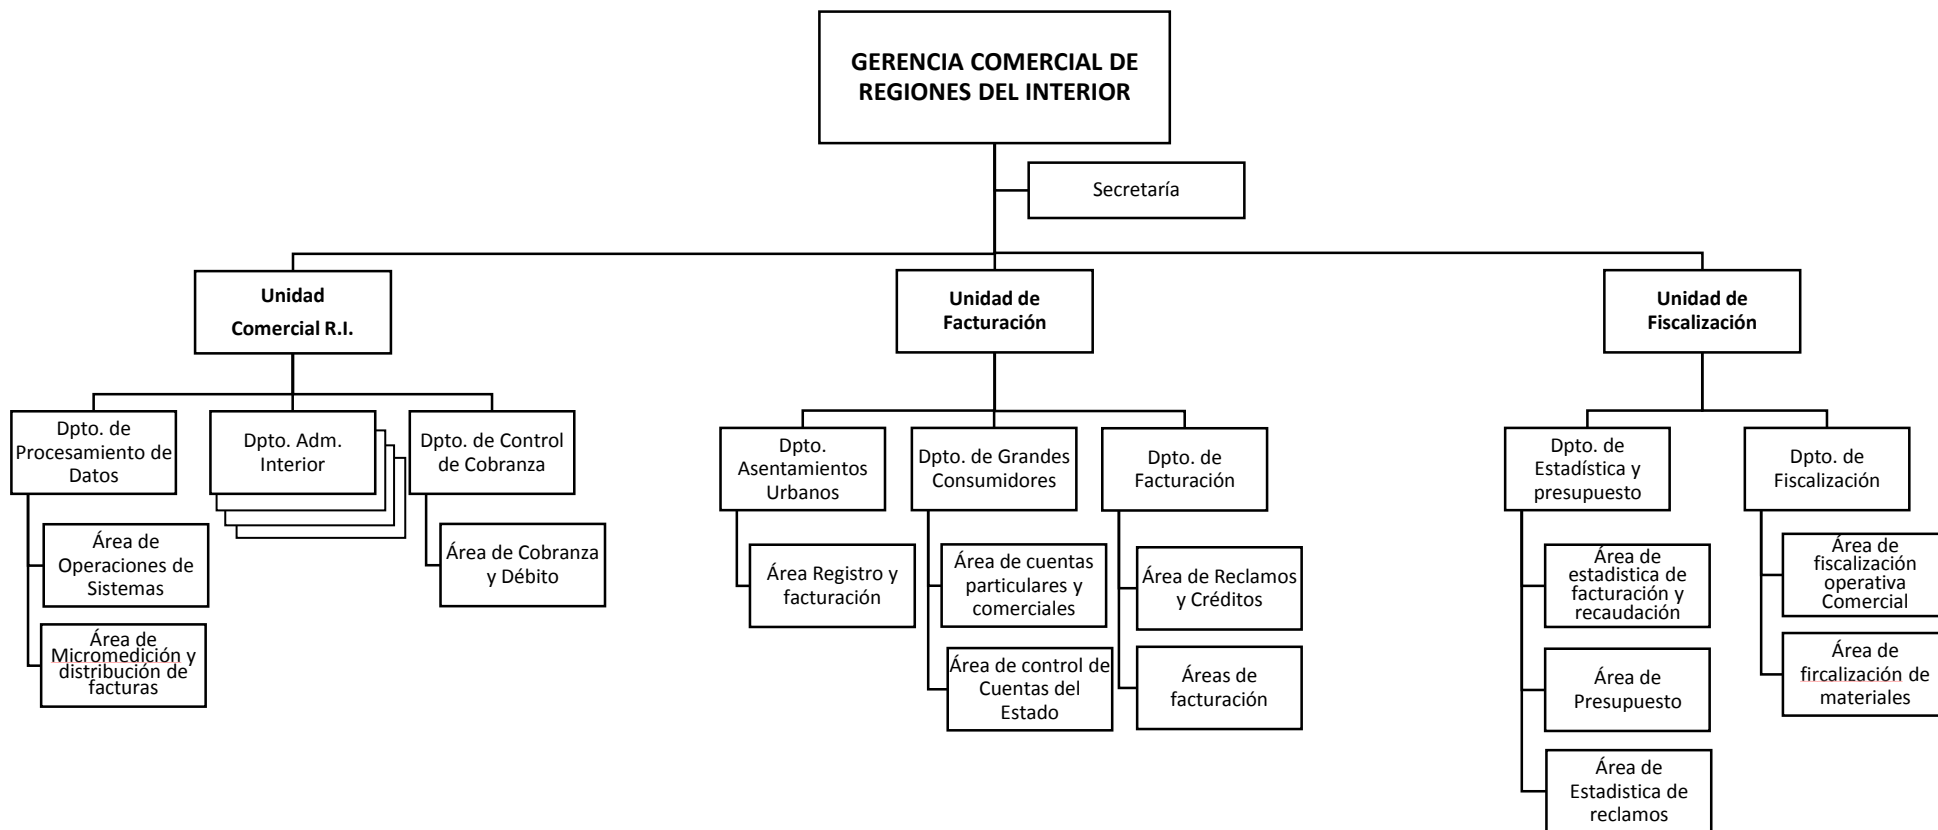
GERENCIA COMERCIAL DE REGIONES DEL INTERIOR

Secretaría

Unidad Comercial R.I.

Dpto. de Procesamiento de Datos

Área de Operaciones de Sistemas

Área de Micromedición y distribución de facturas

Dpto. Adm. Interior

Dpto. de Control de Cobranza

Área de Cobranza y Débito

Unidad de Facturación

Dpto. Asentamientos Urbanos

Área Registro y facturación

Dpto. de Grandes Consumidores

Área de cuentas particulares y comerciales

Área de control de Cuentas del Estado

Dpto. de Facturación

Área de Reclamos y Créditos

Áreas de facturación

Unidad de Fiscalización

Dpto. de Estadística y presupuesto

Área de estadistica de facturación y recaudación

Área de Presupuesto

Área de Estadistica de reclamos

Dpto. de Fiscalización

Área de fiscalización operativa Comercial

Área de fircalización de materiales